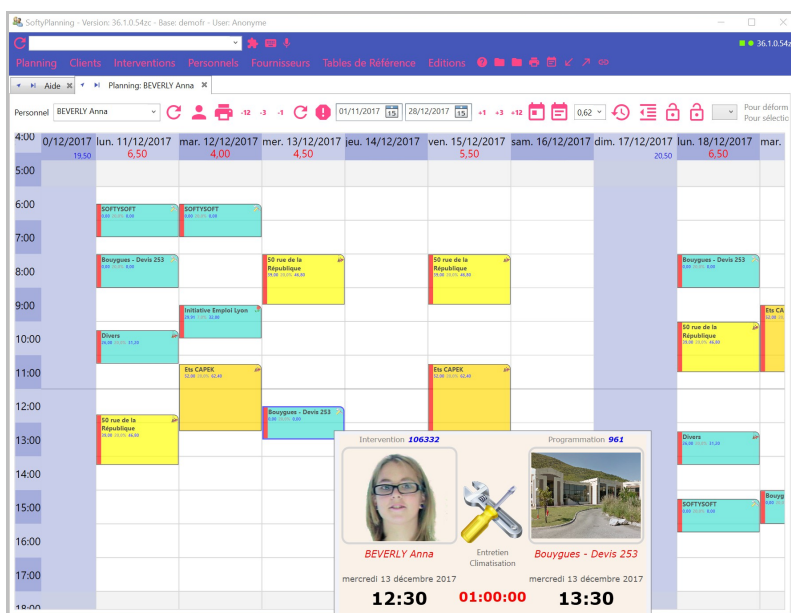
SoftyPlanning - Version: 36.1.0.54zc - Base: demofr - User: Anonyme

36.1.0.54z

Planning Clients Interventions Personnels Fournisseurs Tables de Référence Editions

Aide Planning: BEVERLY Anna

Personnel BEVERLY Anna -12 -3 -1 01/11/2017 28/12/2017 +1 +3 +12 0.62 Pour déform Pour sélectic

| | 0/12/2017 19,50 | lun. 11/12/2017 6,50 | mar. 12/12/2017 4,00 | mer. 13/12/2017 4,50 | jeu. 14/12/2017 | ven. 15/12/2017 5,50 | sam. 16/12/2017 | dim. 17/12/2017 20,50 | lun. 18/12/2017 6,50 | mar. |
|---|---|---|---|---|---|---|---|---|---|---|
| 4:00 | | | | | | | | | | |
| 5:00 | | | | | | | | | | |
| 6:00 | | SOFTYSOFT | SOFTYSOFT | | | | | | | |
| 7:00 | | | | | | | | | | |
| 8:00 | | Bouygues - Devis 253 | | 50 rue de la République | | 50 rue de la République | | | Bouygues - Devis 253 | |
| 9:00 | | | Initiative Emploi Lyon | | | | | | | Ets CA |
| 10:00 | | Divers | | | | | | | 50 rue de la République | |
| 11:00 | | | Ets CAPEK | | | Ets CAPEK | | | | |
| 12:00 | | | | Bouygues - Devis 253 | | | | | | |
| 13:00 | | 50 rue de la République | | | | | | | Divers | |
| 14:00 | | | | | | | | | | |
| 15:00 | | | | | | | | | SOFTYSOFT | Bouyg |
| 16:00 | | | | | | | | | | |
| 17:00 | | | | | | | | | | |
| 18:00 | | | | | | | | | | |

Intervention 106332
Programmation 961
BEVERLY Anna
Entretien Climatisation
Bouygues - Devis 253
mercredi 13 décembre 2017
mercredi 13 décembre 2017
12:30
01:00:00
13:30